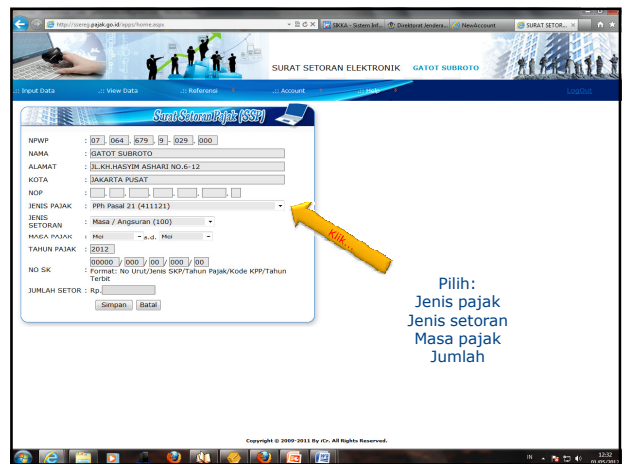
https://sse.pajak.go.id/apps/home.aspx

SIKKA - Sistem Inf... | Direktorat Jendera... | NewAccount | SURAT SETOR... ×

SURAT SETORAN ELEKTRONIK GATOT SUBROTO

:: Input Data .:: View Data .:: Referensi .:: Account .:: Help LogOut

Surat Setoran Pajak (SSP)

NPWP : 07 . 064 . 679 . 9 - 029 . 000

NAMA : GATOT SUBROTO

ALAMAT : JL.KH.HASYIM ASHARI NO.6-12

KOTA : JAKARTA PUSAT

NOP :

JENIS PAJAK : PPh Pasal 21 (411121)

JENIS SETORAN : Masa / Angsuran (100)

MASA PAJAK : Mei s.d. Mei

TAHUN PAJAK : 2012

NO SK : 00000 / 000 / 00 / 000 / 00
Format: No Urut/Jenis SKP/Tahun Pajak/Kode KPP/Tahun Terbit

JUMLAH SETOR : Rp.

Simpan Batal

Klik...

Pilih:
Jenis pajak
Jenis setoran
Masa pajak
Jumlah

Copyright © 2009-2011 By rCr. All Rights Reserved.

IN 12:32